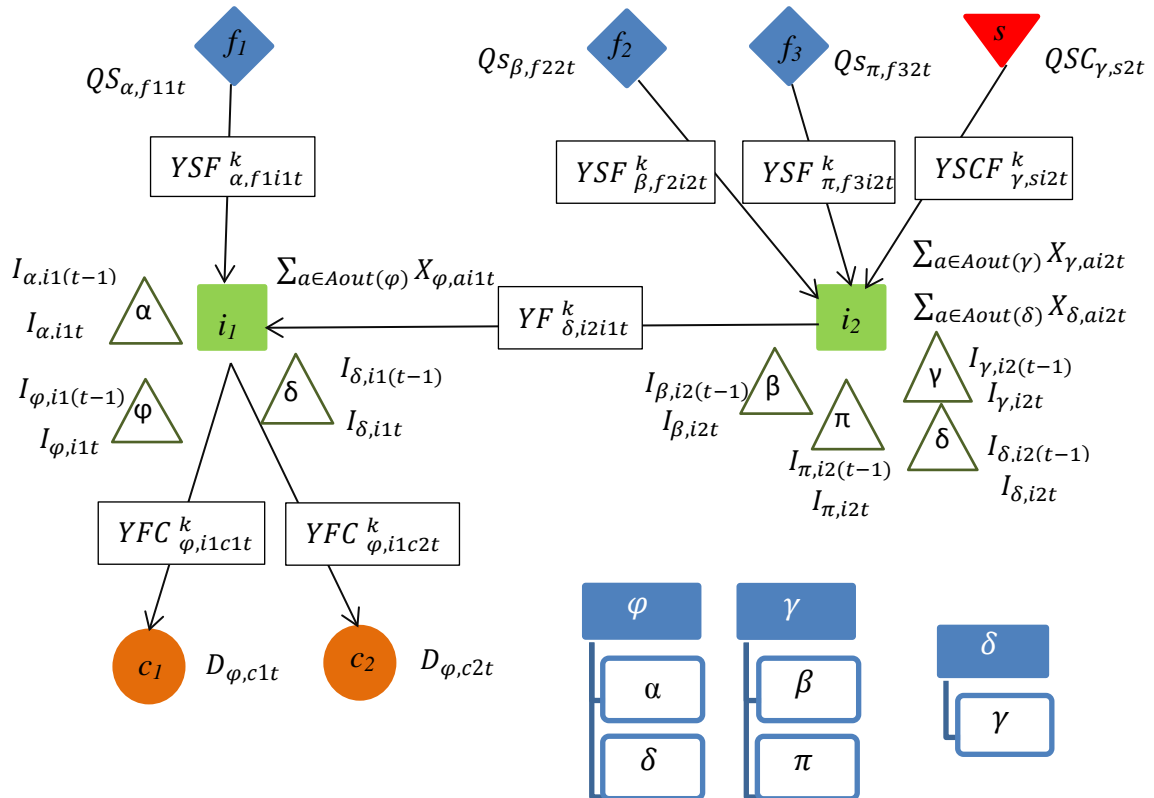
$f_1$

$QS_{\alpha,f11t}$

$YSF^{\,k}_{\alpha,f1i1t}$

$Qs_{\beta,f22t}$

$f_2$

$f_3$

$Qs_{\pi,f32t}$

$s$

$QSC_{\gamma,s2t}$

$YSF^{\,k}_{\beta,f2i2t}$

$YSF^{\,k}_{\pi,f3i2t}$

$YSCF^{\,k}_{\gamma,si2t}$

$I_{\alpha,i1(t-1)}$

$I_{\alpha,i1t}$

α

$i_1$

$\sum_{a\in Aout(\varphi)} X_{\varphi,ai1t}$

$YF^{\,k}_{\delta,i2i1t}$

$i_2$

$\sum_{a\in Aout(\gamma)} X_{\gamma,ai2t}$

$\sum_{a\in Aout(\delta)} X_{\delta,ai2t}$

$I_{\varphi,i1(t-1)}$

φ

$I_{\varphi,i1t}$

δ

$I_{\delta,i1(t-1)}$

$I_{\delta,i1t}$

$I_{\beta,i2(t-1)}$

β

$I_{\beta,i2t}$

π

$I_{\pi,i2(t-1)}$

$I_{\pi,i2t}$

γ

$I_{\gamma,i2(t-1)}$

$I_{\gamma,i2t}$

δ

$I_{\delta,i2(t-1)}$

$I_{\delta,i2t}$

$YFC^{\,k}_{\varphi,i1c1t}$

$YFC^{\,k}_{\varphi,i1c2t}$

$c_1$

$D_{\varphi,c1t}$

$c_2$

$D_{\varphi,c2t}$

$\varphi$

α

$\delta$

$\gamma$

$\beta$

$\pi$

$\delta$

$\gamma$